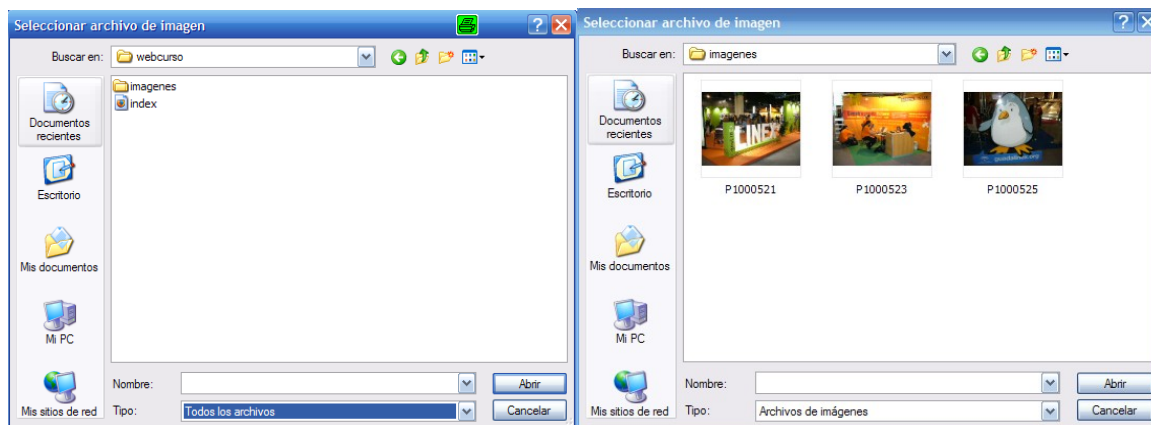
Seleccionar archivo de imagen

Buscar en: webcurso

Documentos recientes

Escritorio

Mis documentos

Mi PC

Mis sitios de red

imagenes
index

Nombre:

Tipo: Todos los archivos

Abrir

Cancelar

Seleccionar archivo de imagen

Buscar en: imagenes

Documentos recientes

Escritorio

Mis documentos

Mi PC

Mis sitios de red

LINEX

P1000521

P1000523

P1000525

Nombre:

Tipo: Archivos de imágenes

Abrir

Cancelar